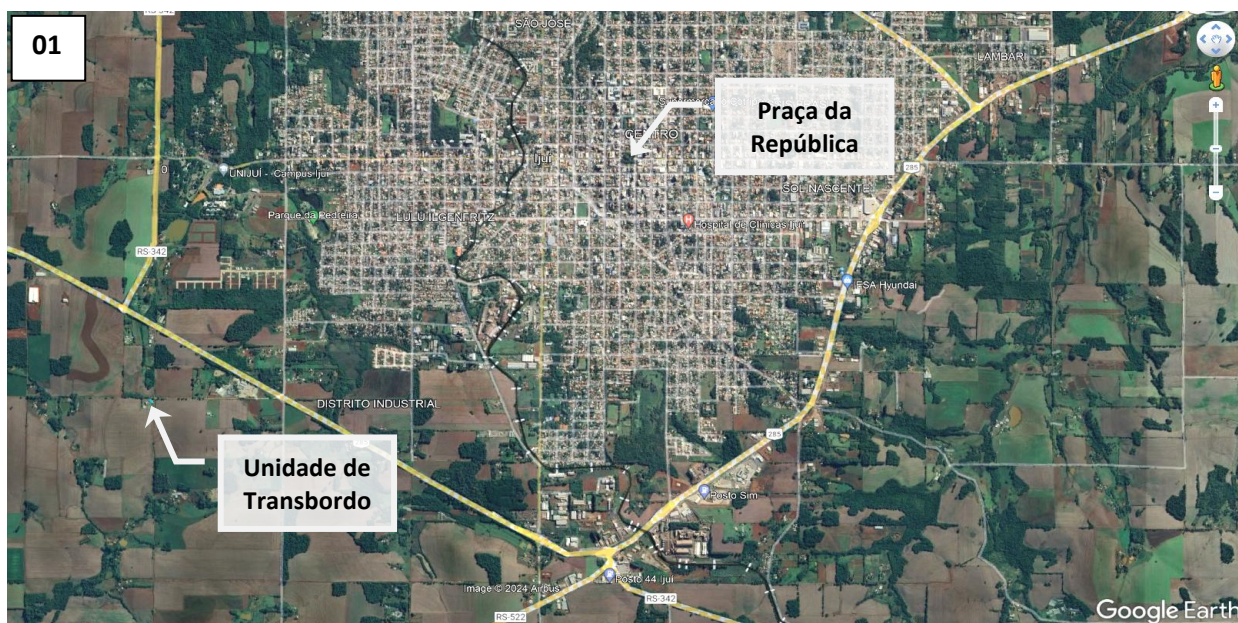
01

RS-342

SÃO JOSÉ

LAMBARI

Praça da República

CENTRO

Ijuí

UNIJUÍ - Campus Ijuí

Parque da Pedreira

LULU ILGENFRITZ

Hospital de Clínicas Ijuí

SOL NASCENTE

285

RS-342

FSA Hyundai

DISTRITO INDUSTRIAL

285

Unidade de Transbordo

Posto Sim

Image © 2024 Airbus

Posto 44 Ijuí

RS-342

RS-522

Google Earth